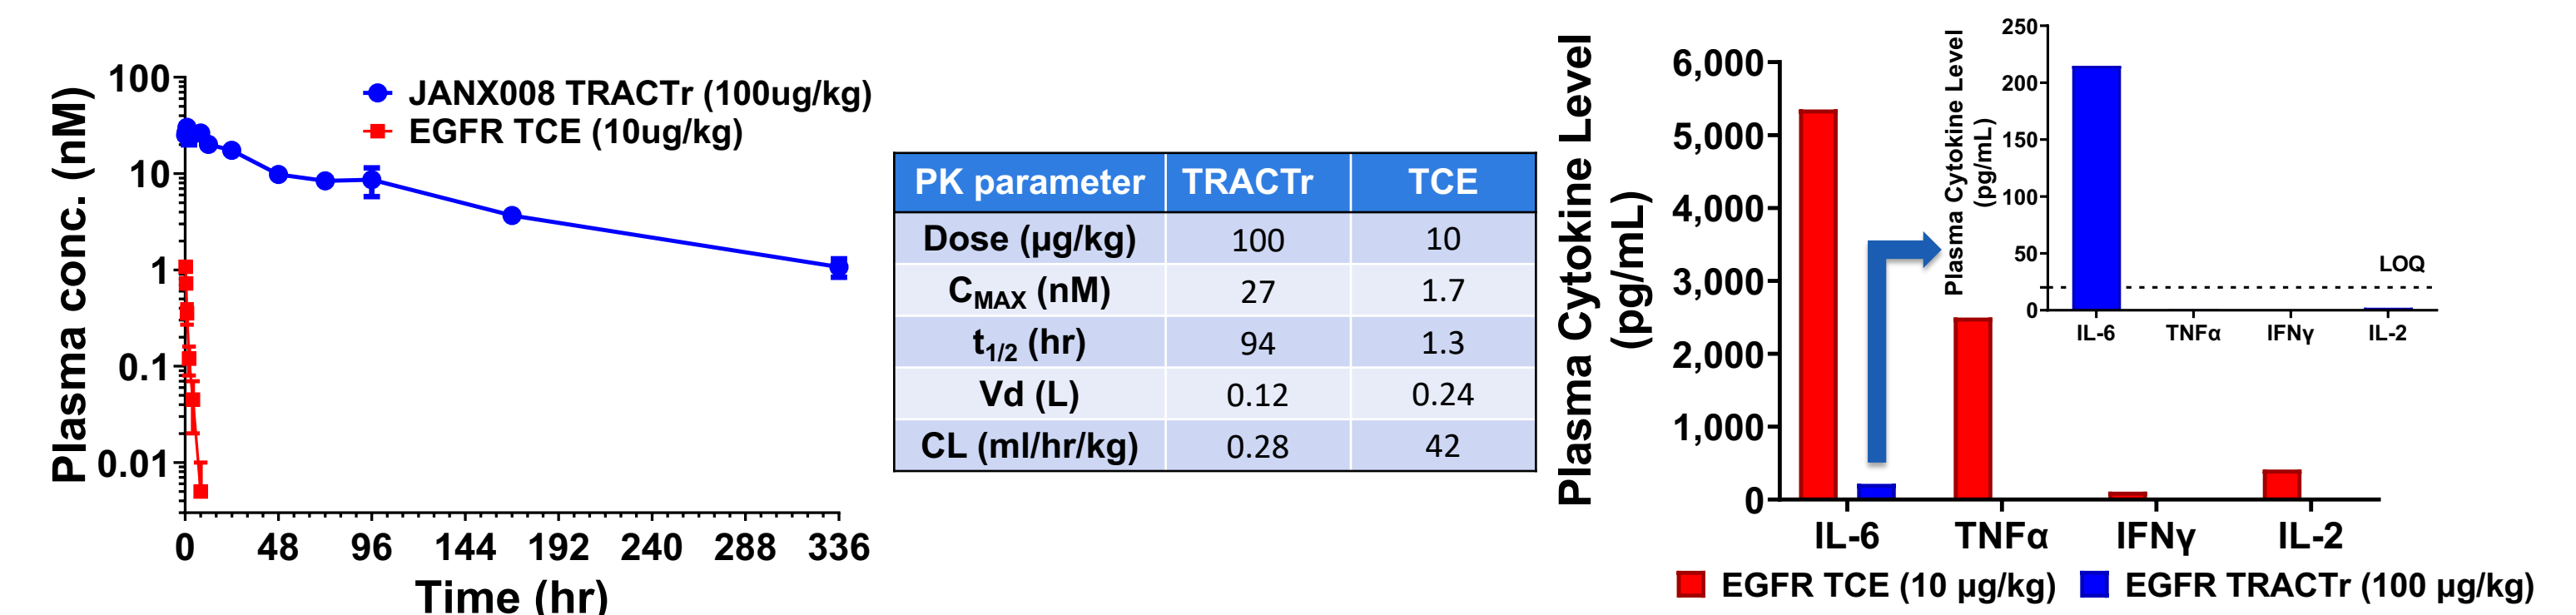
Plasma conc. (nM)

100
10
1
0.1
0.01

JANX008 TRACTr (100ug/kg)
EGFR TCE (10ug/kg)

0 48 96 144 192 240 288 336

Time (hr)

| PK parameter | TRACTr | TCE |
|---|---|---|
| Dose (μg/kg) | 100 | 10 |
| $C_{MAX}$ (nM) | 27 | 1.7 |
| $t_{1/2}$ (hr) | 94 | 1.3 |
| Vd (L) | 0.12 | 0.24 |
| CL (ml/hr/kg) | 0.28 | 42 |

Plasma Cytokine Level (pg/mL)

6,000
5,000
4,000
3,000
2,000
1,000
0

IL-6 TNFα IFNγ IL-2

Plasma Cytokine Level (pg/mL)

250
200
150
100
50
0

LOQ

IL-6 TNFα IFNγ IL-2

EGFR TCE (10 μg/kg) EGFR TRACTr (100 μg/kg)